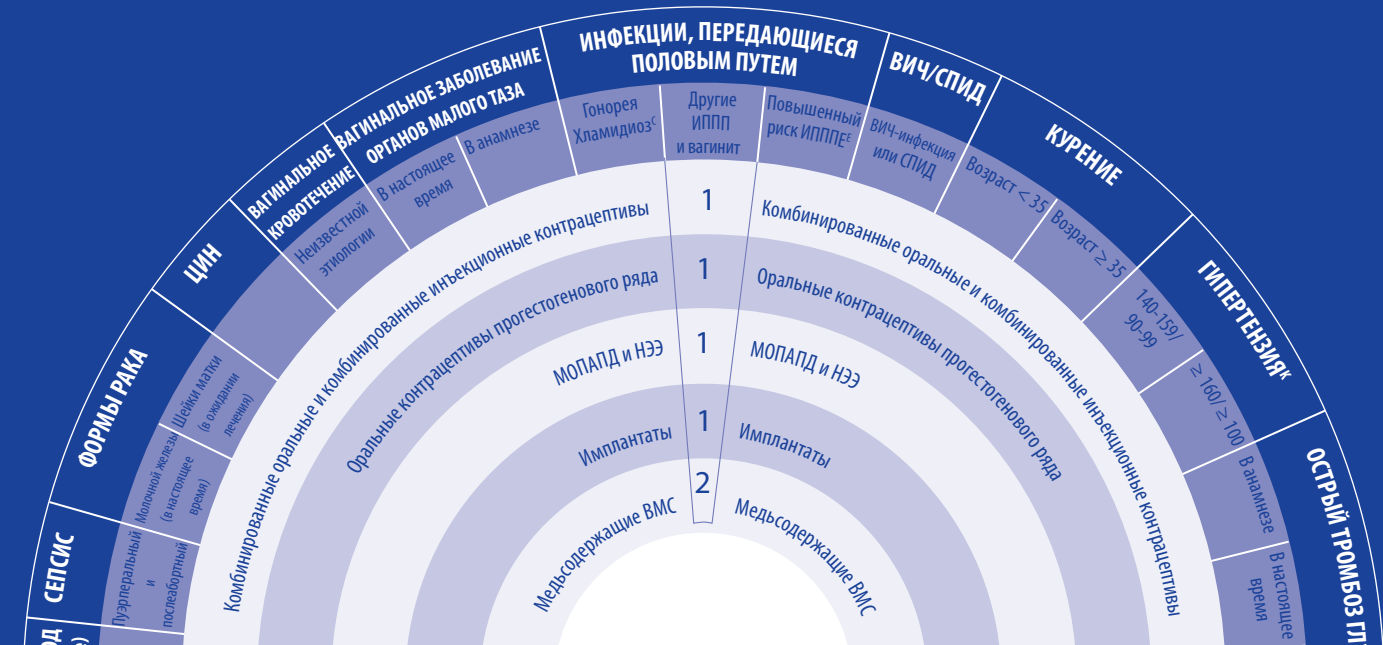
ИНФЕКЦИИ, ПЕРЕДАЮЩИЕСЯ ПОЛОВЫМ ПУТЕМ

Гонорея Хламидиоз$^{С}$

Другие ИППП и вагинит

Повышенный риск ИППП$^{Е}$

ВИЧ/СПИД

ВИЧ-инфекция или СПИД

КУРЕНИЕ

Возраст < 35

Возраст ≥ 35

ГИПЕРТЕНЗИЯ$^{К}$

140–159/90–99

≥ 160/≥ 100

В анамнезе

ОСТРЫЙ ТРОМБОЗ ГЛ

В настоящее время

ВАГИНАЛЬНОЕ ЗАБОЛЕВАНИЕ ОРГАНОВ МАЛОГО ТАЗА

В настоящее время

В анамнезе

ВАГИНАЛЬНОЕ КРОВОТЕЧЕНИЕ

Неизвестной этиологии

ЦИН

ФОРМЫ РАКА

Шейки матки (в ожидании лечения)

Молочной железы (в настоящее время)

СЕПСИС

Пуэрперальный и послеабортный

1

Комбинированные оральные и комбинированные инъекционные контрацептивы

Комбинированные оральные и комбинированные инъекционные контрацептивы

1

Оральные контрацептивы прогестогенового ряда

Оральные контрацептивы прогестогенового ряда

1

МОПАПД и НЭЭ

МОПАПД и НЭЭ

1

Имплантаты

Имплантаты

2

Медьсодержащие ВМС

Медьсодержащие ВМС